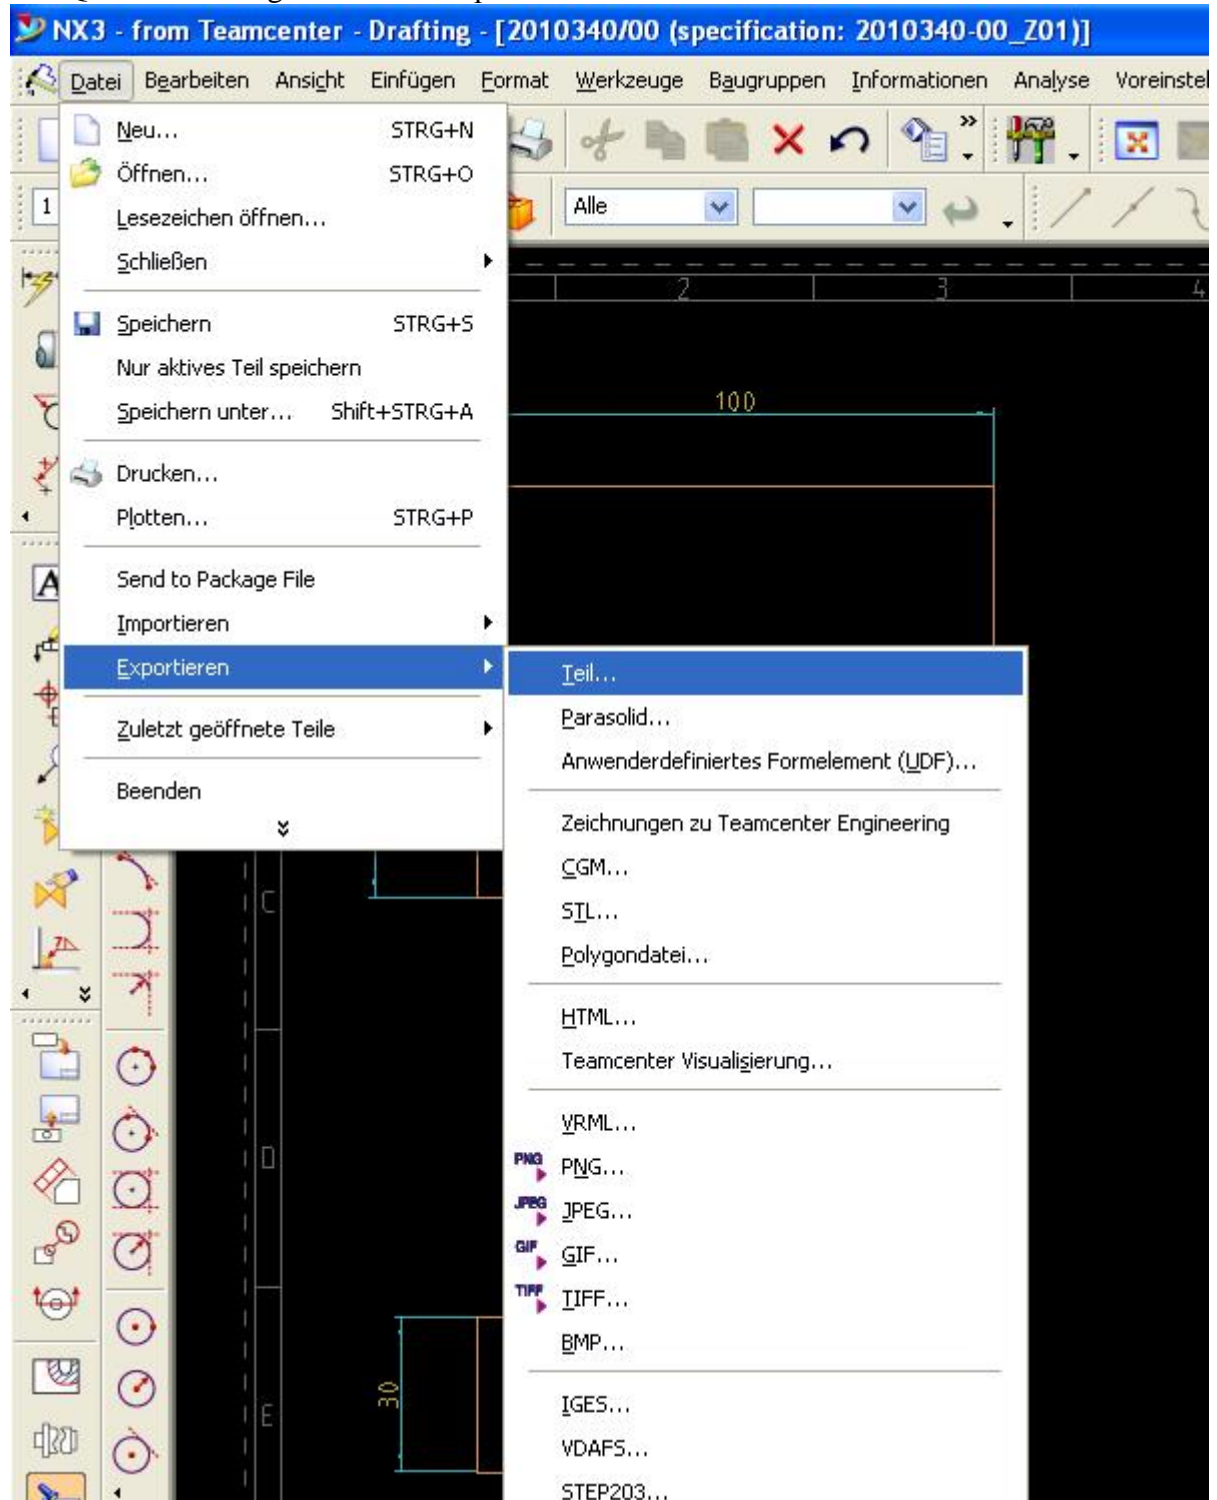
NX3 - from Teamcenter - Drafting - [2010340/00 (specification: 2010340-00_Z01)]

Datei Bearbeiten Ansicht Einfügen Format Werkzeuge Baugruppen Informationen Analyse Voreinstel

Alle

1

2 3 4

100

C

D

E

30

Neu... STRG+N
Öffnen... STRG+O
Lesezeichen öffnen...
Schließen
Speichern STRG+S
Nur aktives Teil speichern
Speichern unter... Shift+STRG+A
Drucken...
Plotten... STRG+P
Send to Package File
Importieren
Exportieren
Zuletzt geöffnete Teile
Beenden

Teil...
Parasolid...
Anwenderdefiniertes Formelement (UDF)...
Zeichnungen zu Teamcenter Engineering
CGM...
STL...
Polygondatei...
HTML...
Teamcenter Visualisierung...
VRML...
PNG PNG...
JPEG JPEG...
GIF GIF...
TIFF TIFF...
BMP...
IGES...
VDAFS...
STEP203...